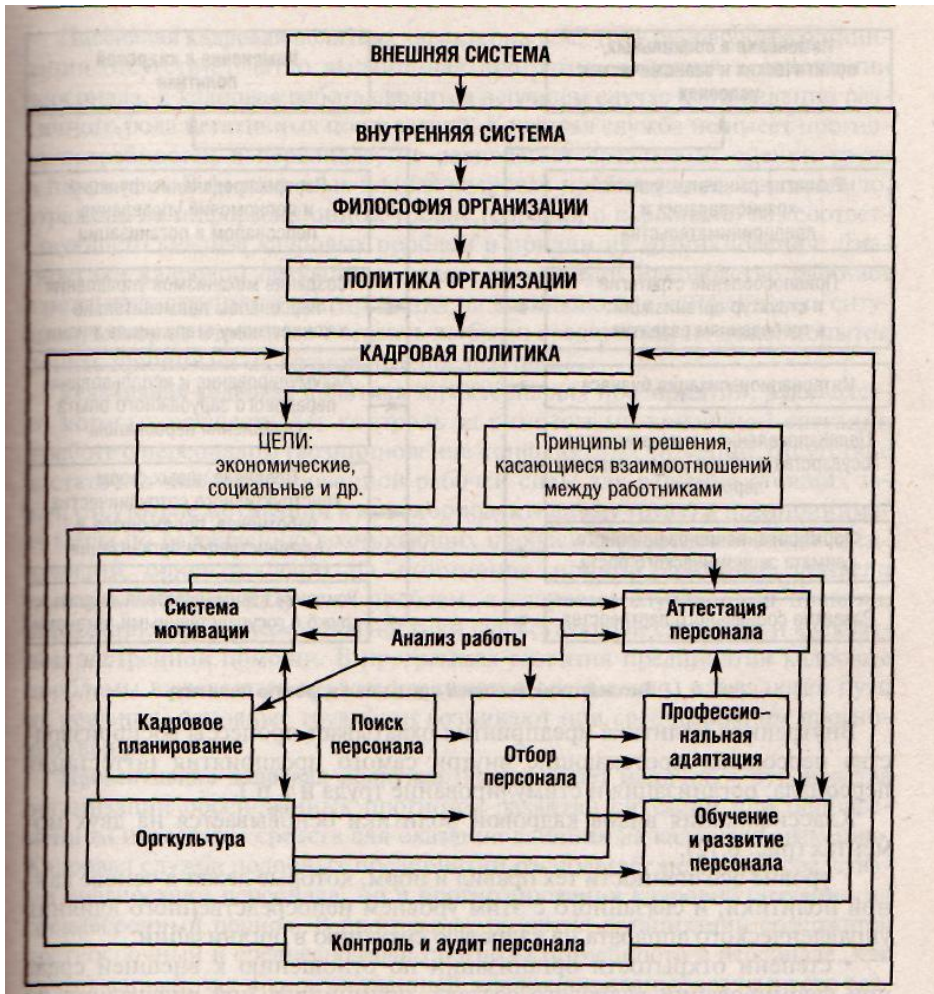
ВНЕШНЯЯ СИСТЕМА

ВНУТРЕННЯЯ СИСТЕМА

ФИЛОСОФИЯ ОРГАНИЗАЦИИ

ПОЛИТИКА ОРГАНИЗАЦИИ

КАДРОВАЯ ПОЛИТИКА

ЦЕЛИ: экономические, социальные и др.

Принципы и решения, касающиеся взаимоотношений между работниками

Система мотивации

Аттестация персонала

Анализ работы

Кадровое планирование

Поиск персонала

Отбор персонала

Профессиональная адаптация

Оргкультура

Обучение и развитие персонала

Контроль и аудит персонала